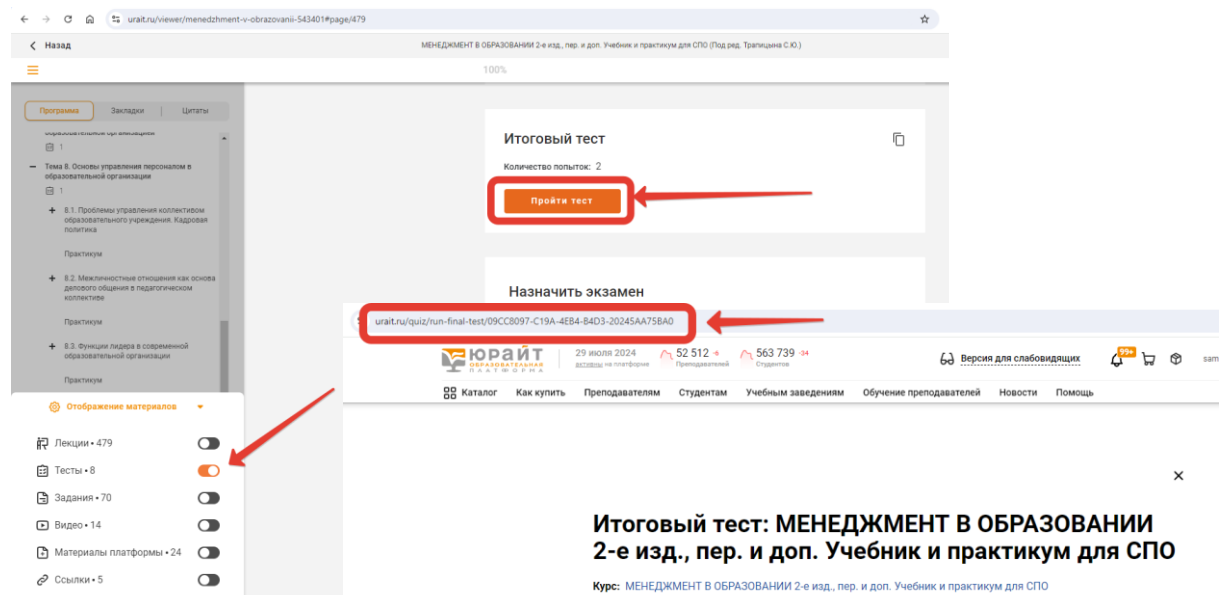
urait.ru/viewer/menedzhment-v-obrazovanii-543401#page/479

Назад

МЕНЕДЖМЕНТ В ОБРАЗОВАНИИ 2-е изд., пер. и доп. Учебник и практикум для СПО (Под ред. Трапицына С.Ю.)

100%

Программа | Закладки | Цитаты

образовательной организации

1

Тема 8. Основы управления персоналом в образовательной организации

1

8.1. Проблемы управления коллективом образовательного учреждения. Кадровая политика

Практикум

8.2. Межличностные отношения как основа делового общения в педагогическом коллективе

Практикум

8.3. Функции лидера в современной образовательной организации

Практикум

Отображение материалов

Лекции • 479

Тесты • 8

Задания • 70

Видео • 14

Материалы платформы • 24

Ссылки • 5

Итоговый тест

Количество попыток: 2

Пройти тест

Назначить экзамен

urait.ru/quiz/run-final-test/09CC8097-C19A-4EB4-B4D3-20245AA75BA0

ЮРАЙТ ОБРАЗОВАТЕЛЬНАЯ ПЛАТФОРМА

29 июля 2024 активны на платформе

52 512 -6 Преподавателей

563 739 -34 Студентов

Версия для слабовидящих

99+

sam

Каталог | Как купить | Преподавателям | Студентам | Учебным заведениям | Обучение преподавателей | Новости | Помощь

×

Итоговый тест: МЕНЕДЖМЕНТ В ОБРАЗОВАНИИ 2-е изд., пер. и доп. Учебник и практикум для СПО

Курс: МЕНЕДЖМЕНТ В ОБРАЗОВАНИИ 2-е изд., пер. и доп. Учебник и практикум для СПО